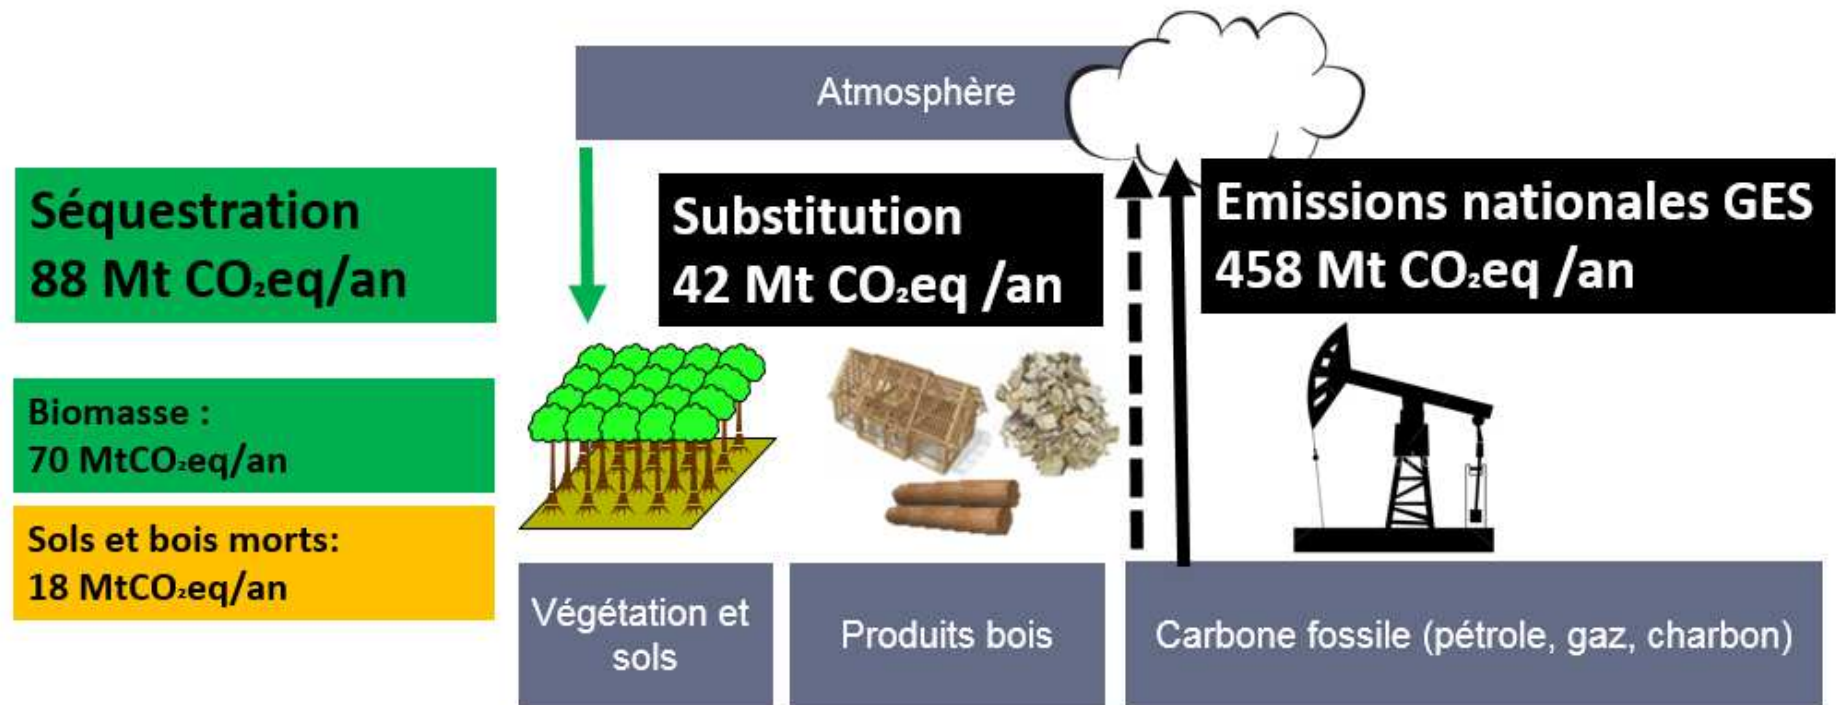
Atmosphère

Séquestration
88 Mt $CO_2$eq/an

Substitution
42 Mt $CO_2$eq /an

Emissions nationales GES
458 Mt $CO_2$eq /an

Biomasse :
70 Mt$CO_2$eq/an

Sols et bois morts:
18 Mt$CO_2$eq/an

Végétation et sols

Produits bois

Carbone fossile (pétrole, gaz, charbon)